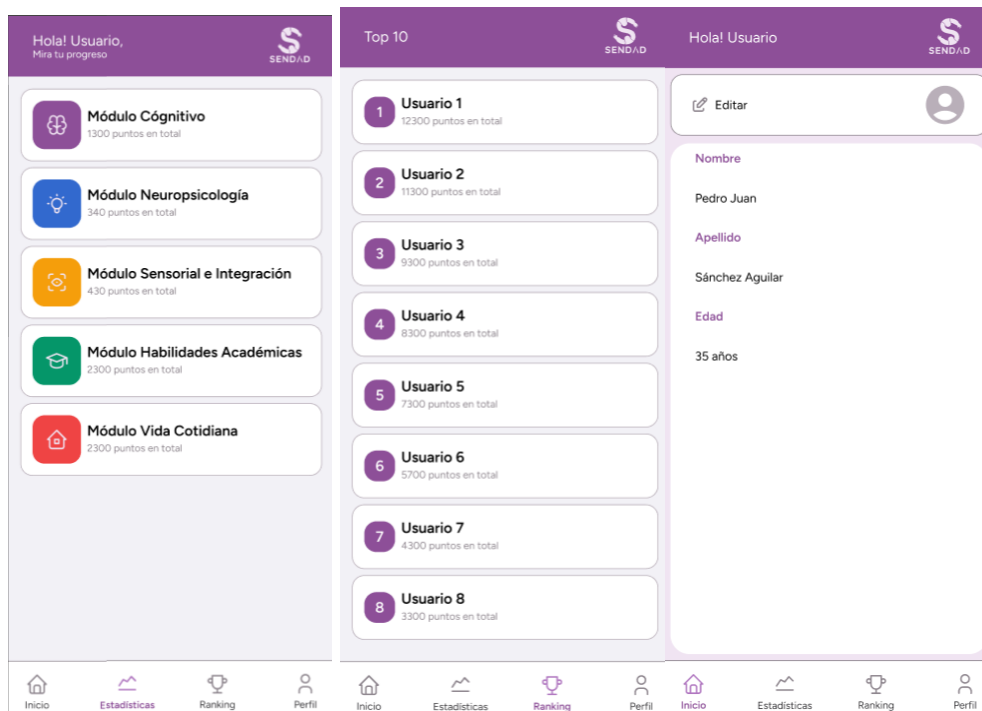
Hola! Usuario,
Mira tu progreso

SENDAD

Módulo Cógnitivo
1300 puntos en total

Módulo Neuropsicología
340 puntos en total

Módulo Sensorial e Integración
430 puntos en total

Módulo Habilidades Académicas
2300 puntos en total

Módulo Vida Cotidiana
2300 puntos en total

Inicio Estadísticas Ranking Perfil

Top 10

SENDAD

1 Usuario 1
12300 puntos en total

2 Usuario 2
11300 puntos en total

3 Usuario 3
9300 puntos en total

4 Usuario 4
8300 puntos en total

5 Usuario 5
7300 puntos en total

6 Usuario 6
5700 puntos en total

7 Usuario 7
4300 puntos en total

8 Usuario 8
3300 puntos en total

Inicio Estadísticas Ranking Perfil

Hola! Usuario

SENDAD

Editar

Nombre

Pedro Juan

Apellido

Sánchez Aguilar

Edad

35 años

Inicio Estadísticas Ranking Perfil